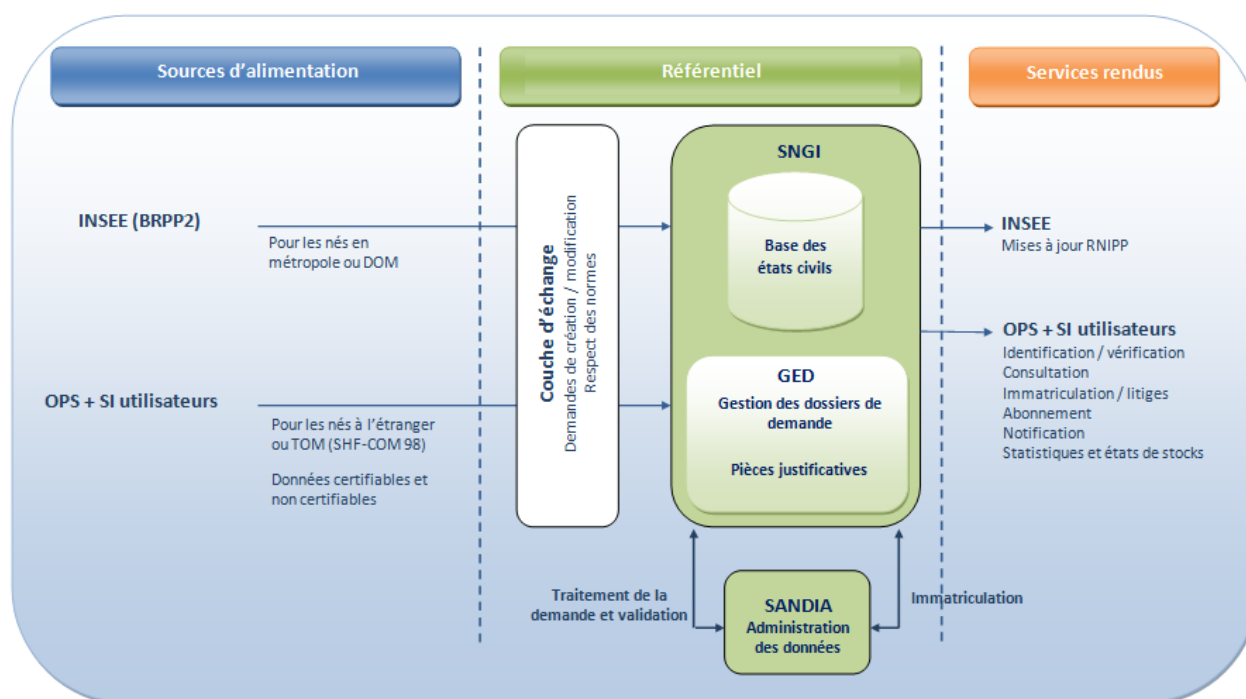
Sources d'alimentation

Référentiel

Services rendus

INSEE (BRPP2)

Pour les nés en métropole ou DOM

OPS + SI utilisateurs

Pour les nés à l'étranger ou TOM (SHF-COM 98)

Données certifiables et non certifiables

Couche d'échange

Demandes de création / modification

Respect des normes

SNGI

Base des états civils

GED

Gestion des dossiers de demande

Pièces justificatives

INSEE

Mises à jour RNIPP

OPS + SI utilisateurs

Identification / vérification

Consultation

Immatriculation / litiges

Abonnement

Notification

Statistiques et états de stocks

Traitement de la demande et validation

SANDIA

Administration des données

Immatriculation